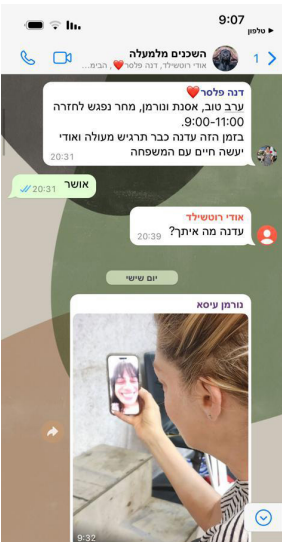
9:07
טלפון
השכנים מלמעלה
אודי רוטשילד, דנה פלסר❤️, הבית...
1

דנה פלסר❤️
ערב טוב, אסנת ונורמן, מחר נפגש לחזרה 9:00-11:00.
בזמן הזה עדנה כבר תרגיש מעולה ואודי יעשה חיים עם המשפחה
20:31

אושר 20:31

אודי רוטשילד
עדנה מה איתך?
20:39

יום שישי

נורמן עיסא
9:32